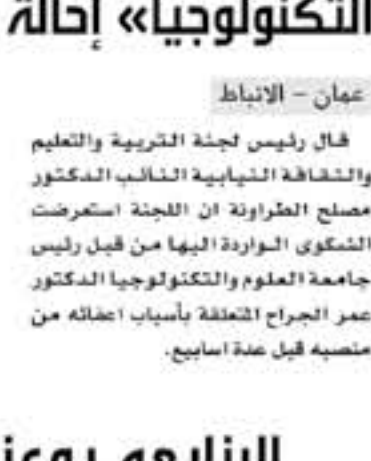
التكنولوجيا» إحالة

عمان - الانباط

قال رئيس لجنة التربية والتعليم والثقافة النيابية النائب الدكتور مصلح الطراونة ان اللجنة استعرضت الشكوى الواردة اليها من قبل رئيس جامعة العلوم والتكنولوجيا الدكتور عمر الجراح المتعلقة بأسباب اعفائه من منصبه قبل عدة اسابيع.

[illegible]